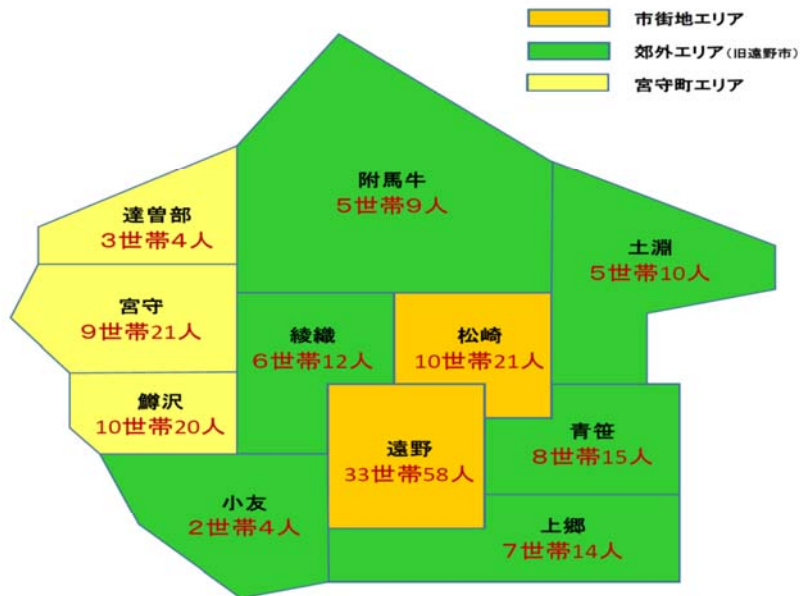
市街地エリア
郊外エリア（旧遠野市）
宮守町エリア

附馬牛
5世帯9人

達曽部
3世帯4人

土淵
5世帯10人

宮守
9世帯21人

綾織
6世帯12人

松崎
10世帯21人

鱒沢
10世帯20人

遠野
33世帯58人

青笹
8世帯15人

小友
2世帯4人

上郷
7世帯14人